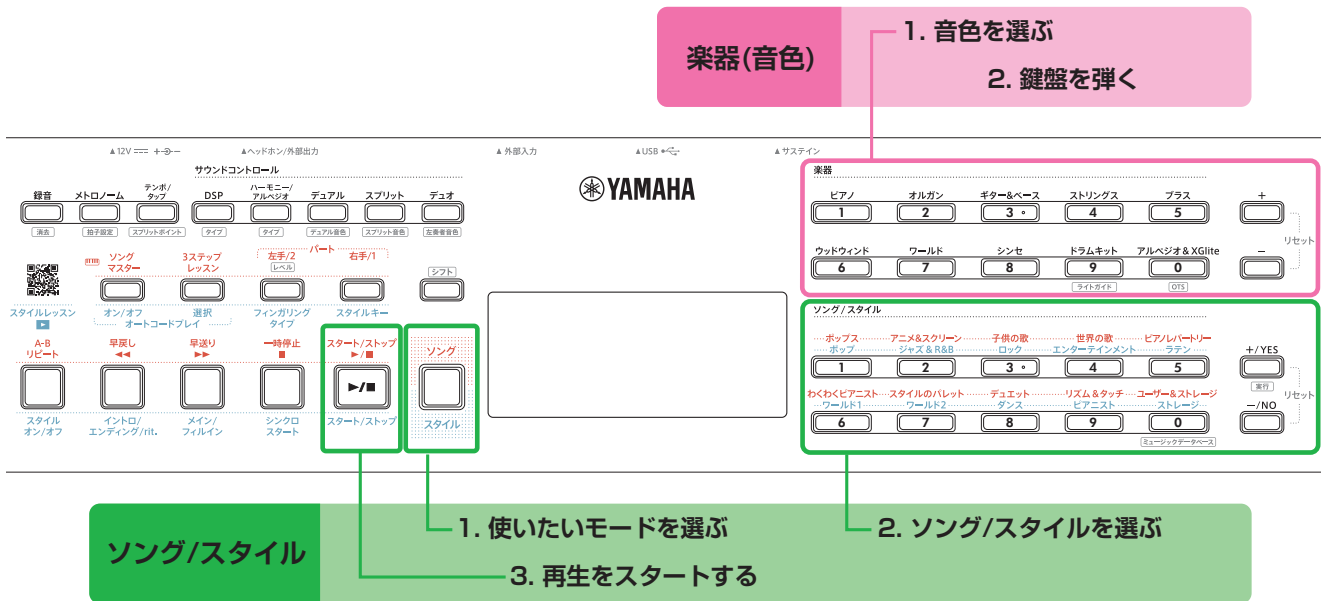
楽器(音色)

1. 音色を選ぶ

2. 鍵盤を弾く

▲12V ▲ヘッドホン/外部出力 ▲外部入力 ▲USB ▲サステイン

サウンドコントロール

録音 メトロノーム テンポ/タップ DSP ハーモニー/アルペジオ デュアル スプリット デュオ

消去 拍子設定 スプリットポイント タイプ タイプ デュアル音色 スプリット音色 左奏者音色

YAMAHA

楽器

ピアノ 1 オルガン 2 ギター&ベース 3 ストリングス 4 ブラス 5 +

ウッドウィンド 6 ワールド 7 シンセ 8 ドラムキット 9 アルペジオ&XGlite 0 −

ライトガイド OTS リセット

ソング マスター 3ステップ レッスン パート 左手/2 レベル 右手/1 シフト

スタイルレッスン オン/オフ 選択 オートコードプレイ フィンガリング タイプ スタイルキー

A-B リピート 早戻し 早送り 一時停止 スタート/ストップ ソング

スタイル オン/オフ イントロ/エンディング/rit. メイン/フィルイン シンクロ スタート スタート/ストップ スタイル

ソング / スタイル

ポップス ポップ 1 アニメ&スクリーン ジャズ & R&B 2 子供の歌 ロック 3 世界の歌 エンターテインメント 4 ピアノレパートリー ラテン 5 +/YES 実行

わくわくピアニスト ワールド1 6 スタイルのパレット ワールド2 7 デュエット ダンス 8 リズム&タッチ ピアニスト 9 ユーザー&ストレージ ストレージ 0 −/NO リセット

ミュージックデータベース

ソング/スタイル

1. 使いたいモードを選ぶ

2. ソング/スタイルを選ぶ

3. 再生をスタートする